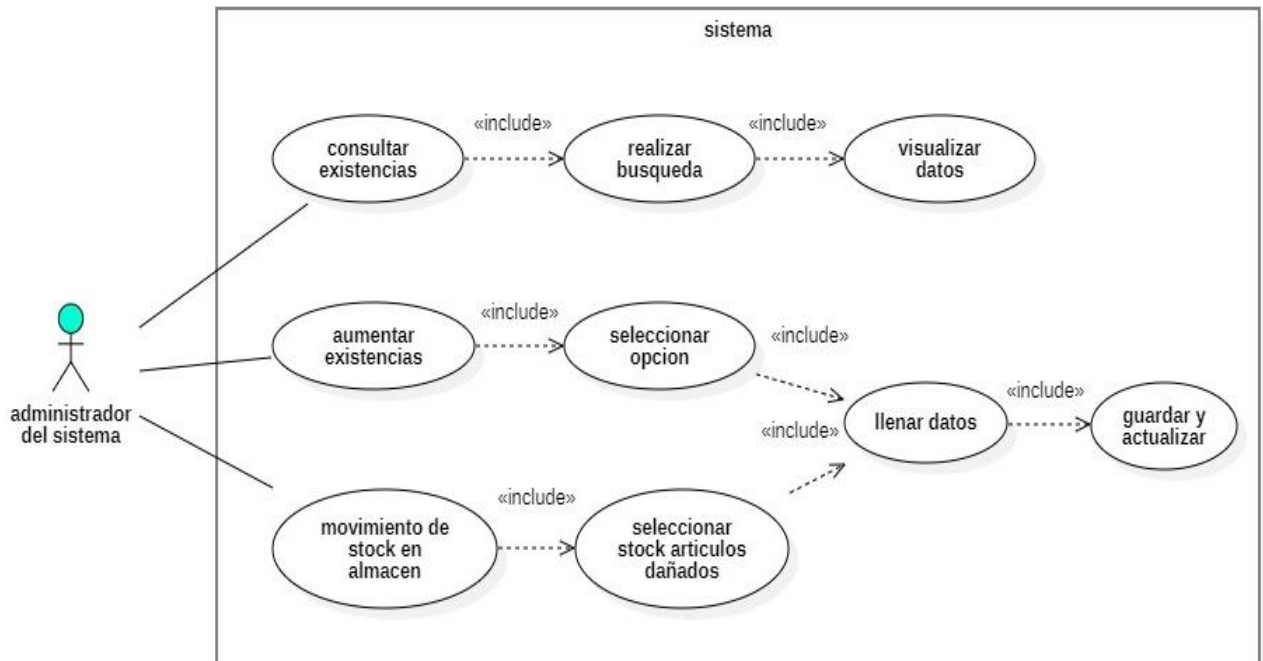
sistema

consultar existencias

«include»

realizar busqueda

«include»

visualizar datos

administrador del sistema

aumentar existencias

«include»

seleccionar opcion

«include»

llenar datos

«include»

guardar y actualizar

«include»

movimiento de stock en almacen

«include»

seleccionar stock articulos dañados